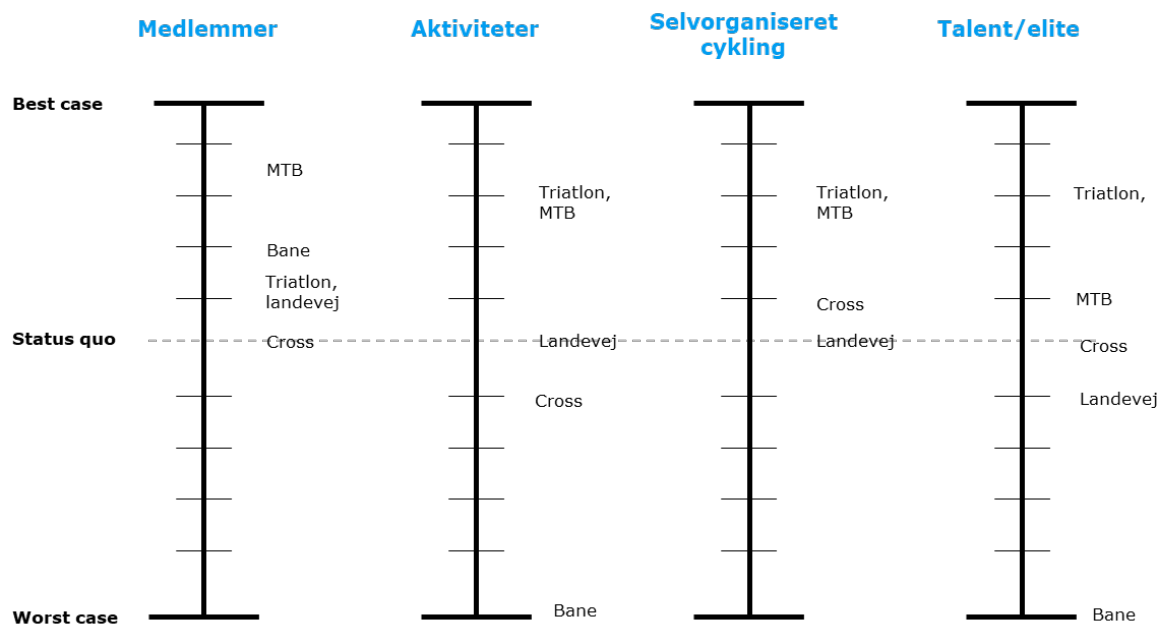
Medlemmer

Aktiviteter

Selvorganiseret cykling

Talent/elite

Best case

MTB

Bane

Triatlon, landevej

Status quo

Cross

Worst case

Triatlon, MTB

Landevej

Cross

Bane

Triatlon, MTB

Cross

Landevej

Triatlon,

MTB

Cross

Landevej

Bane